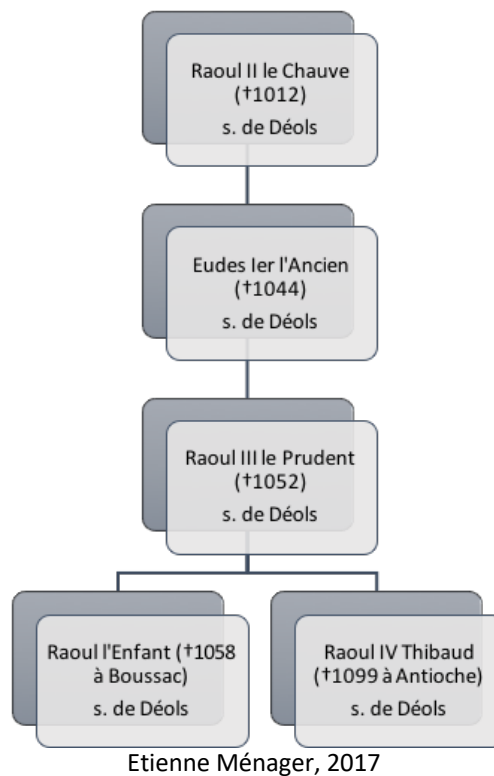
Raoul II le Chauve
(†1012)
s. de Déols

Eudes Ier l'Ancien
(†1044)
s. de Déols

Raoul III le Prudent
(†1052)
s. de Déols

Raoul l'Enfant (†1058 à Boussac)
s. de Déols

Raoul IV Thibaud
(†1099 à Antioche)
s. de Déols

Etienne Ménager, 2017